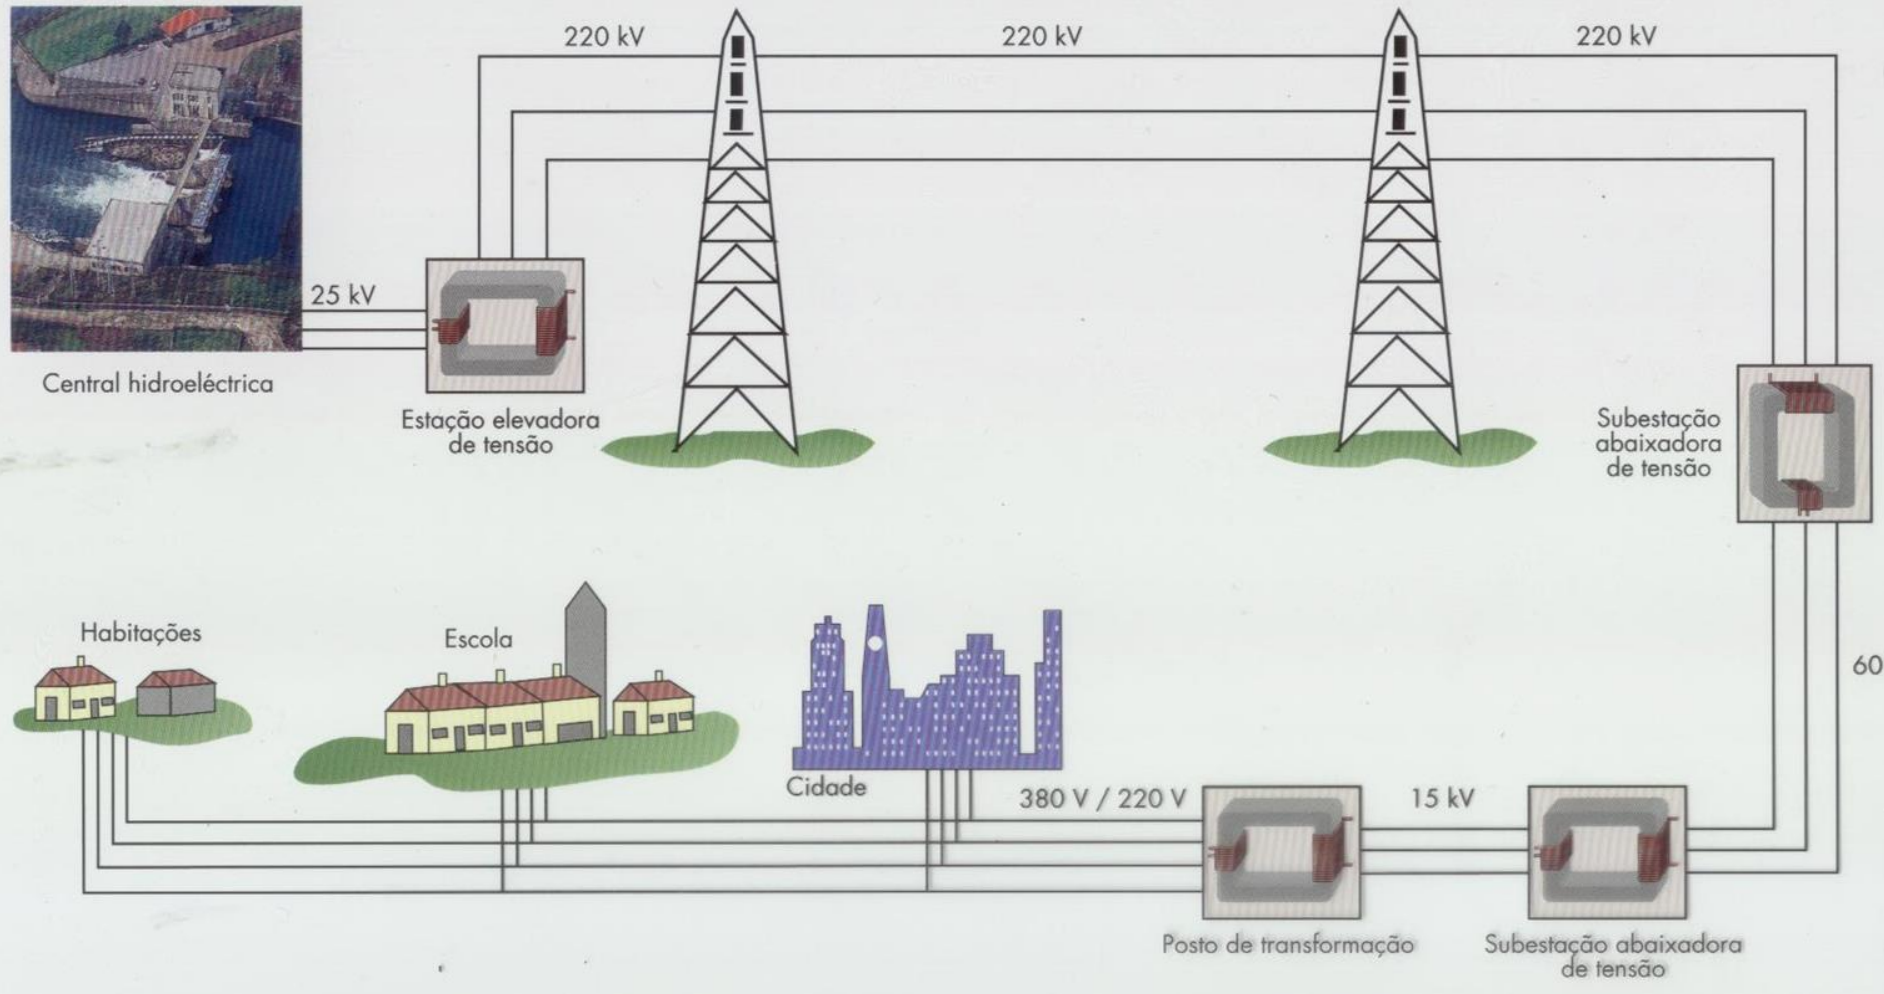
220 kV

220 kV

220 kV

25 kV

Central hidroeléctrica

Estação elevadora de tensão

Subestação abaixadora de tensão

60

Habitações

Escola

Cidade

380 V / 220 V

15 kV

Posto de transformação

Subestação abaixadora de tensão